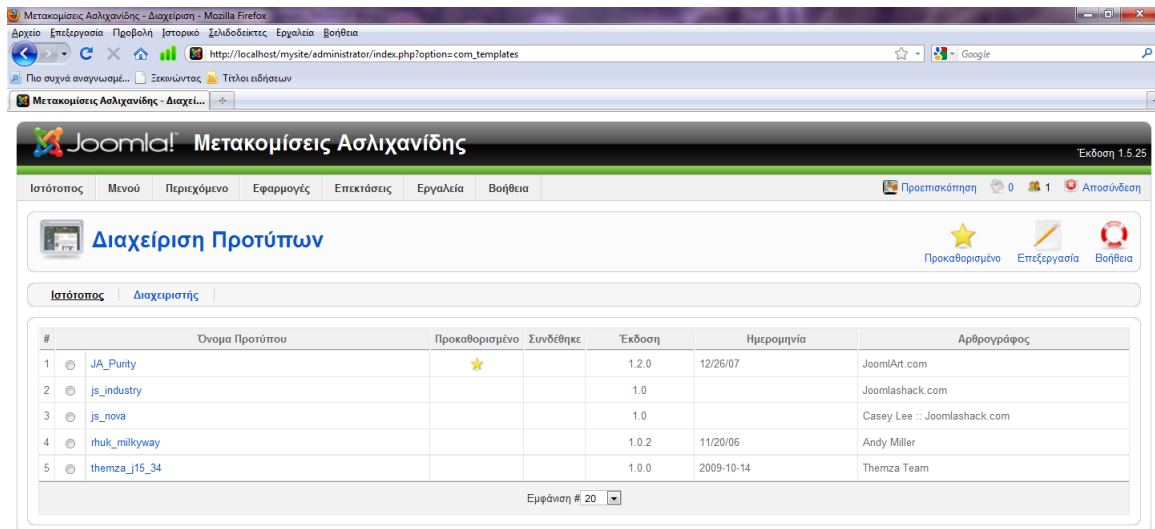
Μετακομίσεις Ασλιχανίδης - Διαχείριση - Mozilla Firefox

Αρχείο Επεξεργασία Προβολή Ιστορικό Σελιδοδείκτες Εργαλεία Βοήθεια

http://localhost/mysite/administrator/index.php?option=com_templates

Google

Πιο συχνά αναγνωσμέ... Ξεκινώντας Τίτλοι ειδήσεων

Μετακομίσεις Ασλιχανίδης - Διαχεί...

Joomla! Μετακομίσεις Ασλιχανίδης

Έκδοση 1.5.25

Ιστότοπος Μενού Περιεχόμενο Εφαρμογές Επεκτάσεις Εργαλεία Βοήθεια

Προεπισκόπηση 0 1 Αποσύνδεση

Διαχείριση Προτύπων

Προκαθορισμένο Επεξεργασία Βοήθεια

Ιστότοπος Διαχειριστής

| # | | Όνομα Προτύπου | Προκαθορισμένο | Συνδέθηκε | Έκδοση | Ημερομηνία | Αρθρογράφος |
|---|---|---|---|---|---|---|---|
| 1 | | JA_Purity | ☆ | | 1.2.0 | 12/26/07 | JoomlArt.com |
| 2 | | js_industry | | | 1.0 | | Joomlashack.com |
| 3 | | js_nova | | | 1.0 | | Casey Lee :: Joomlashack.com |
| 4 | | rhuk_milkyway | | | 1.0.2 | 11/20/06 | Andy Miller |
| 5 | | themza_j15_34 | | | 1.0.0 | 2009-10-14 | Themza Team |

Εμφάνιση # 20